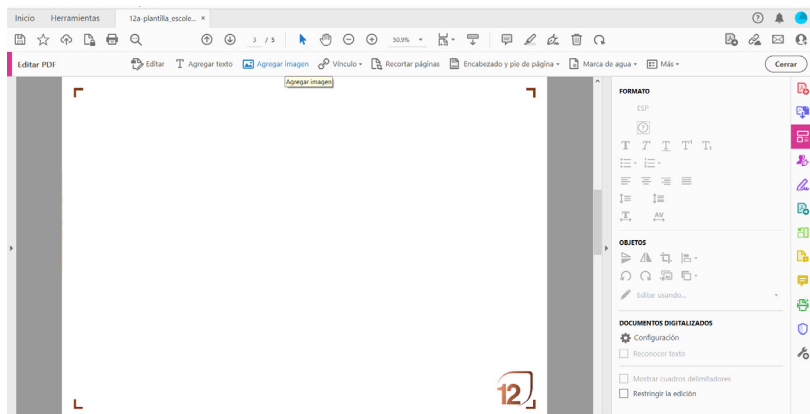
Inicio Herramientas 12a-plantilla_escole... ×

3 / 5 50,9%

Editar PDF Editar Agregar texto Agregar imagen Vínculo Recortar páginas Encabezado y pie de página Marca de agua Más Cerrar

Agregar imagen

12

FORMATO

ESP

OBJETOS

Editar usando...

DOCUMENTOS DIGITALIZADOS

Configuración

Reconocer texto

Mostrar cuadros delimitadores

Restringir la edición